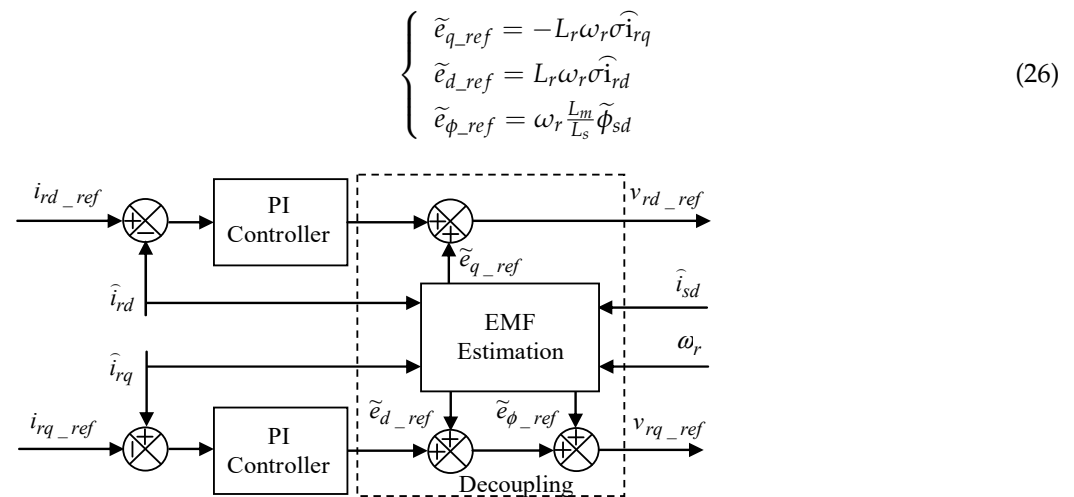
$$\begin{cases} \widetilde{e}_{q\_ref} = -L_r\omega_r\sigma\widehat{\mathrm{i}}_{rq} \\ \widetilde{e}_{d\_ref} = L_r\omega_r\sigma\widehat{\mathrm{i}}_{rd} \\ \widetilde{e}_{\phi\_ref} = \omega_r\frac{L_m}{L_s}\widetilde{\phi}_{sd} \end{cases} \quad (26)$$

$i_{rd\_ref}$

PI Controller

$v_{rd\_ref}$

$\widetilde{e}_{q\_ref}$

$\widehat{i}_{rd}$

$\widehat{i}_{sd}$

EMF Estimation

$\omega_r$

$\widehat{i}_{rq}$

$i_{rq\_ref}$

$\widetilde{e}_{d\_ref}$

$\widetilde{e}_{\phi\_ref}$

$v_{rq\_ref}$

PI Controller

Decoupling